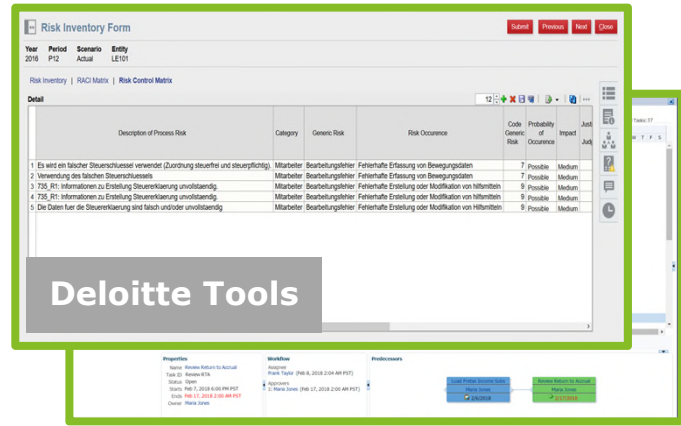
Risk Inventory Form

Submit Previous Next Close

| Year | Period | Scenario | Entity |
|---|---|---|---|
| 2016 | P12 | Actual | LE101 |

Risk Inventory | RACI Matrix | Risk Control Matrix

Detail

12

| | Description of Process Risk | Category | Generic Risk | Risk Occurence | Code Generic Risk | Probability of Occurence | Impact | Just Judg |
|---|---|---|---|---|---|---|---|---|
| 1 | Es wird ein falscher Steuerschluessel verwendet (Zuordnung steuerfrei und steuerpflichtig). | Mitarbeiter | Bearbeitungsfehler | Fehlerhafte Erfassung von Bewegungsdaten | 7 | Possible | Medium | |
| 2 | Verwendung des falschen Steuerschluessels | Mitarbeiter | Bearbeitungsfehler | Fehlerhafte Erfassung von Bewegungsdaten | 7 | Possible | Medium | |
| 3 | 735_R1: Informationen zu Erstellung Steuererklaerung unvollstaendig. | Mitarbeiter | Bearbeitungsfehler | Fehlerhafte Erstellung oder Modifikation von hilfsmitteln | 9 | Possible | Medium | |
| 4 | 735_R1: Informationen zu Erstellung Steuererklaerung unvollstaendig. | Mitarbeiter | Bearbeitungsfehler | Fehlerhafte Erstellung oder Modifikation von hilfsmitteln | 9 | Possible | Medium | |
| 5 | Die Daten fuer die Steuererklaerung sind falsch und/oder unvollstaendig | Mitarbeiter | Bearbeitungsfehler | Fehlerhafte Erstellung oder Modifikation von hilfsmitteln | 9 | Possible | Medium | |

Deloitte Tools

Tasks: 07
M T W T F S

Properties
Name Review Return to Accrual
Task ID Review RTA
Status Open
Starts Feb 7, 2018 6:00 PM PST
Ends Feb 17, 2018 2:00 AM PST
Owner Maria Jones

Workflow
Assignee
Frank Taylor (Feb 8, 2018 2:04 AM PST)
Approvers
1: Maria Jones (Feb 17, 2018 2:00 AM PST)

Predecessors

Load Prelim Income Subs
Maria Jones
2/6/2018

Review Return to Accrual
Maria Jones
2/17/2018